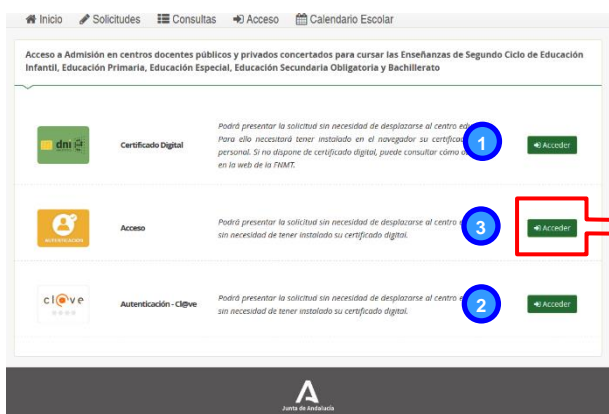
Inicio Solicitudes Consultas Acceso Calendario Escolar

Acceso a Admisión en centros docentes públicos y privados concertados para cursar las Enseñanzas de Segundo Ciclo de Educación Infantil, Educación Primaria, Educación Especial, Educación Secundaria Obligatoria y Bachillerato

dni

Certificado Digital

Podrá presentar la solicitud sin necesidad de desplazarse al centro ed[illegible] Para ello necesitará tener instalado en el navegador su certificad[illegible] personal. Si no dispone de certificado digital, puede consultar cómo o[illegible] en la web de la FNMT.

1

Acceder

AUTENTICACIÓN

Acceso

Podrá presentar la solicitud sin necesidad de desplazarse al centro e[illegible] sin necesidad de tener instalado su certificado digital.

3

Acceder

cl@ve

Autenticación - Cl@ve

Podrá presentar la solicitud sin necesidad de desplazarse al centro e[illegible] sin necesidad de tener instalado su certificado digital.

2

Acceder

Junta de Andalucía